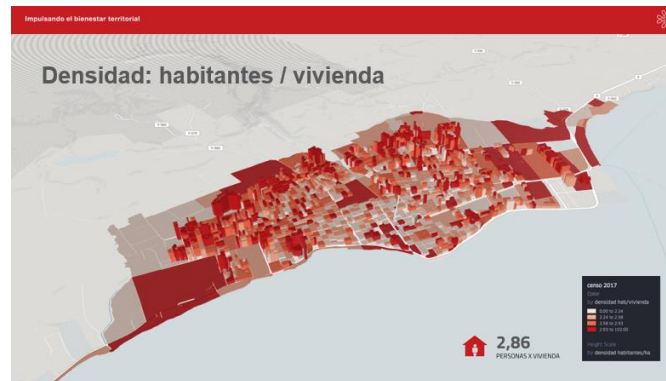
Impulsando el bienestar territorial

Densidad: habitantes / vivienda

censo 2017
Color
by densidad hab/vivienda
0.00 to 2.24
2.24 to 2.58
2.58 to 2.93
2.93 to 102.00
Height Scale
by densidad habitantes/ha

2,86
PERSONAS X VIVIENDA